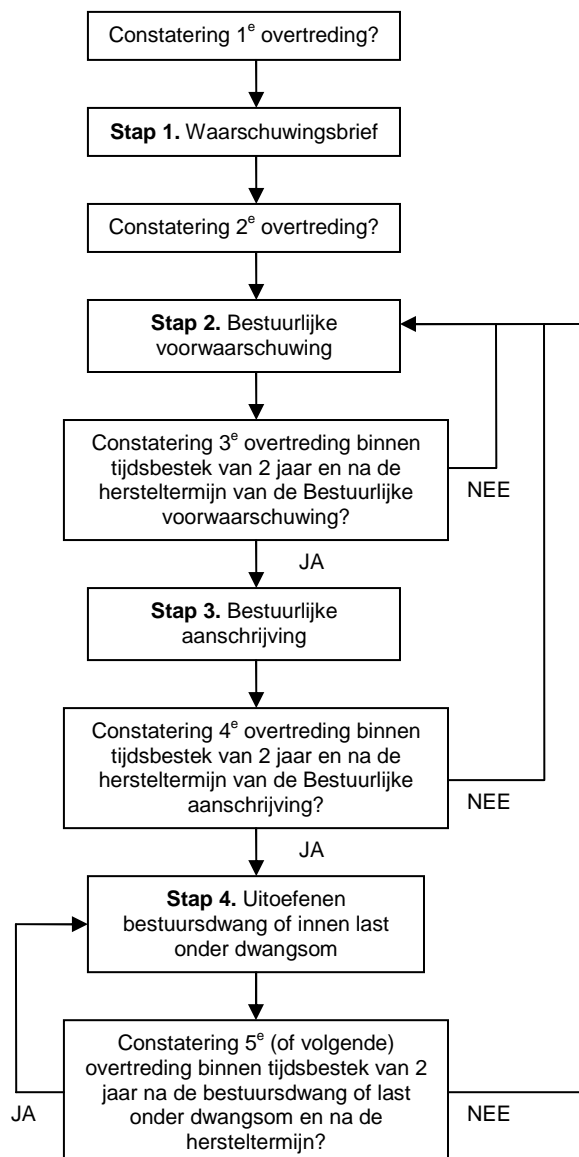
Constatering 1$^e$ overtreding?

**Stap 1.** Waarschuwingsbrief

Constatering 2$^e$ overtreding?

**Stap 2.** Bestuurlijke voorwaarschuwing

Constatering 3$^e$ overtreding binnen tijdsbestek van 2 jaar en na de hersteltermijn van de Bestuurlijke voorwaarschuwing?

NEE

JA

**Stap 3.** Bestuurlijke aanschrijving

Constatering 4$^e$ overtreding binnen tijdsbestek van 2 jaar en na de hersteltermijn van de Bestuurlijke aanschrijving?

NEE

JA

**Stap 4.** Uitoefenen bestuursdwang of innen last onder dwangsom

Constatering 5$^e$ (of volgende) overtreding binnen tijdsbestek van 2 jaar na de bestuursdwang of last onder dwangsom en na de hersteltermijn?

JA

NEE